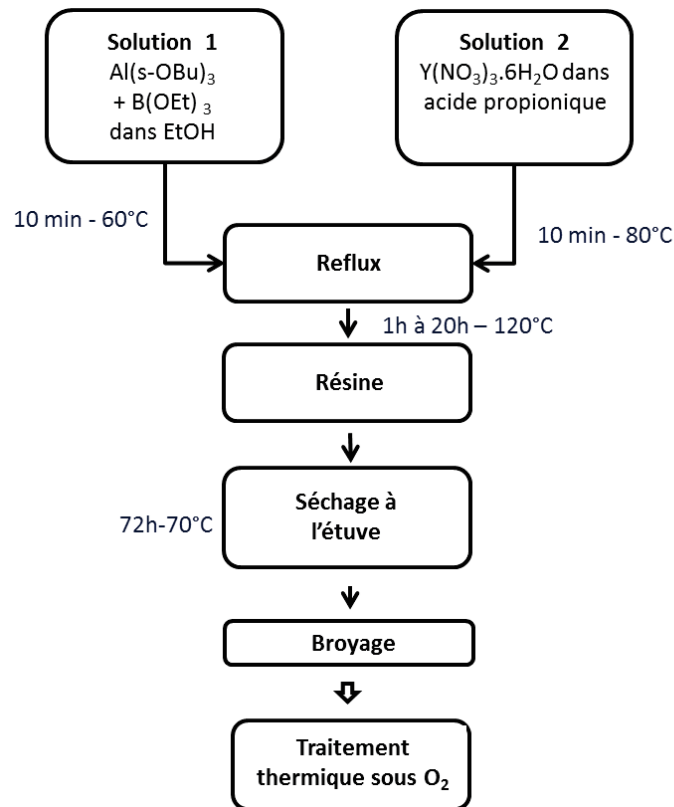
**Solution 1**
Al(s-OBu)$_3$
+ B(OEt)$_3$
dans EtOH

**Solution 2**
Y(NO$_3$)$_3$.6H$_2$O dans acide propionique

10 min - 60°C

10 min - 80°C

**Reflux**

1h à 20h – 120°C

**Résine**

72h-70°C

**Séchage à l'étuve**

**Broyage**

**Traitement thermique sous O$_2$**